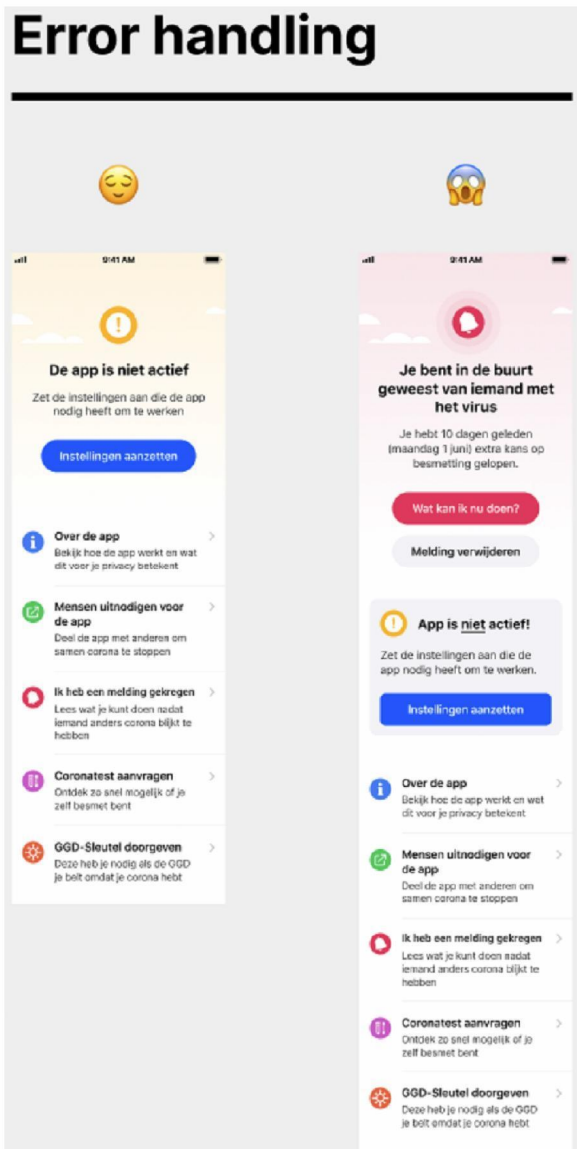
Error handling

9:41 AM

De app is niet actief

Zet de instellingen aan die de app nodig heeft om te werken

Instellingen aanzetten

Over de app
Bekijk hoe de app werkt en wat dit voor je privacy betekent

Mensen uitnodigen voor de app
Deel de app met anderen om samen corona te stoppen

Ik heb een melding gekregen
Lees wat je kunt doen nadat iemand anders corona blijkt te hebben

Coronatest aanvragen
Ontdek zo snel mogelijk of je zelf besmet bent

GGD-Sleutel doorgeven
Deze heb je nodig als de GGD je belt omdat je corona hebt

9:41 AM

Je bent in de buurt geweest van iemand met het virus

Je hebt 10 dagen geleden (maandag 1 juni) extra kans op besmetting gelopen.

Wat kan ik nu doen?

Melding verwijderen

App is niet actief!

Zet de instellingen aan die de app nodig heeft om te werken.

Instellingen aanzetten

Over de app
Bekijk hoe de app werkt en wat dit voor je privacy betekent

Mensen uitnodigen voor de app
Deel de app met anderen om samen corona te stoppen

Ik heb een melding gekregen
Lees wat je kunt doen nadat iemand anders corona blijkt te hebben

Coronatest aanvragen
Ontdek zo snel mogelijk of je zelf besmet bent

GGD-Sleutel doorgeven
Deze heb je nodig als de GGD je belt omdat je corona hebt